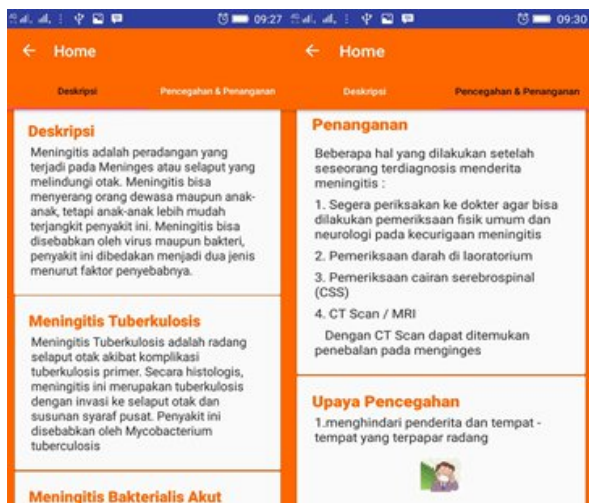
09:27

← Home

Deskripsi

Pencegahan & Penanganan

Deskripsi

Meningitis adalah peradangan yang terjadi pada Meninges atau selaput yang melindungi otak. Meningitis bisa menyerang orang dewasa maupun anak-anak, tetapi anak-anak lebih mudah terjangkit penyakit ini. Meningitis bisa disebabkan oleh virus maupun bakteri, penyakit ini dibedakan menjadi dua jenis menurut faktor penyebabnya.

Meningitis Tuberkulosis

Meningitis Tuberkulosis adalah radang selaput otak akibat komplikasi tuberkulosis primer. Secara histologis, meningitis ini merupakan tuberkulosis dengan invasi ke selaput otak dan susunan syaraf pusat. Penyakit ini disebabkan oleh Mycobacterium tuberculosis

Meningitis Bakterialis Akut

09:30

← Home

Deskripsi

Pencegahan & Penanganan

Penanganan

Beberapa hal yang dilakukan setelah seseorang terdiagnosis menderita meningitis :

1. Segera periksakan ke dokter agar bisa dilakukan pemeriksaan fisik umum dan neurologi pada kecurigaan meningitis

2. Pemeriksaan darah di laoratorium

3. Pemeriksaan cairan serebrospinal (CSS)

4. CT Scan / MRI

Dengan CT Scan dapat ditemukan penebalan pada menginges

Upaya Pencegahan

1.menghindari penderita dan tempat - tempat yang terpapar radang